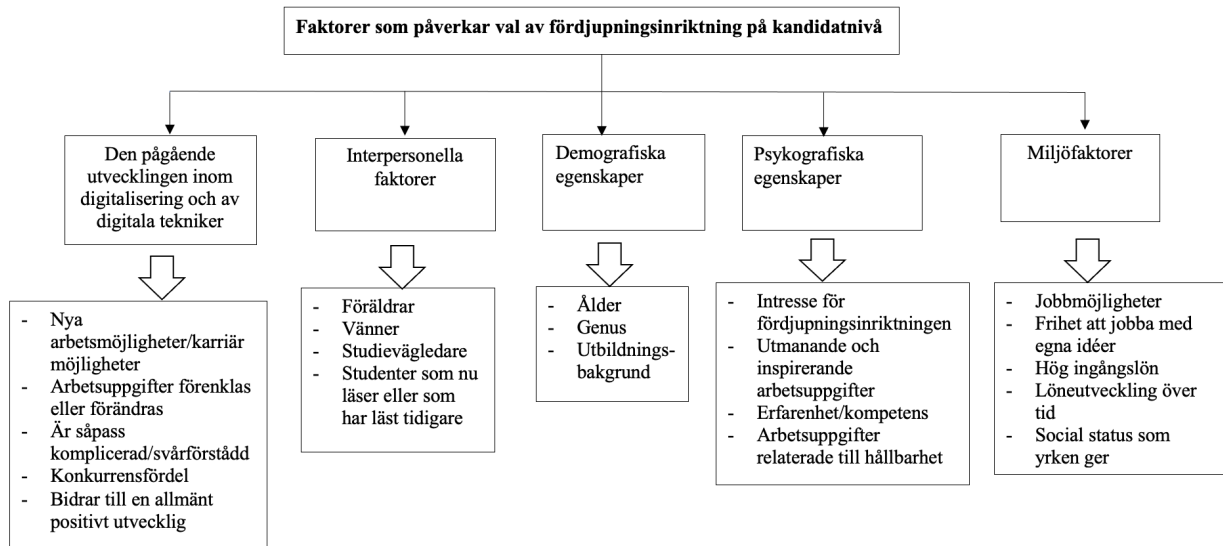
Faktorer som påverkar val av fördjupningsinriktning på kandidatnivå

Den pågående utvecklingen inom digitalisering och av digitala tekniker

- Nya arbetsmöjligheter/karriär möjligheter
- Arbetsuppgifter förenklas eller förändras
- Är såpass komplicerad/svårförstådd
- Konkurrensfördel
- Bidrar till en allmänt positivt utvecklig

Interpersonella faktorer

- Föräldrar
- Vänner
- Studievägledare
- Studenter som nu läser eller som har läst tidigare

Demografiska egenskaper

- Ålder
- Genus
- Utbildnings-bakgrund

Psykografiska egenskaper

- Intresse för fördjupningsinriktningen
- Utmanande och inspirerande arbetsuppgifter
- Erfarenhet/kompetens
- Arbetsuppgifter relaterade till hållbarhet

Miljöfaktorer

- Jobbmöjligheter
- Frihet att jobba med egna idéer
- Hög ingångslön
- Löneutveckling över tid
- Social status som yrken ger